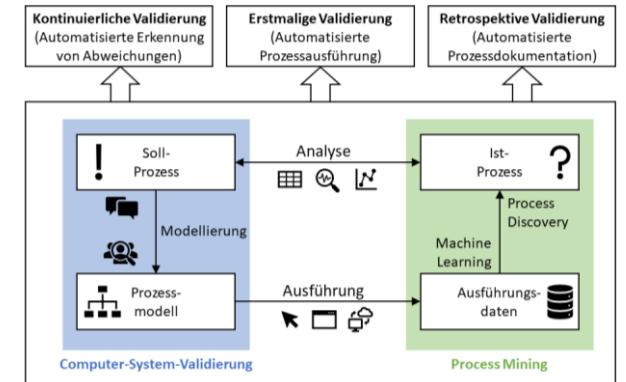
Kontinuierliche Validierung
(Automatisierte Erkennung von Abweichungen)

Erstmalige Validierung
(Automatisierte Prozessausführung)

Retrospektive Validierung
(Automatisierte Prozessdokumentation)

!
Soll-Prozess

Analyse

Ist-Prozess
?

Modellierung

Process Discovery

Machine Learning

Prozessmodell

Ausführung

Ausführungsdaten

Computer-System-Validierung

Process Mining